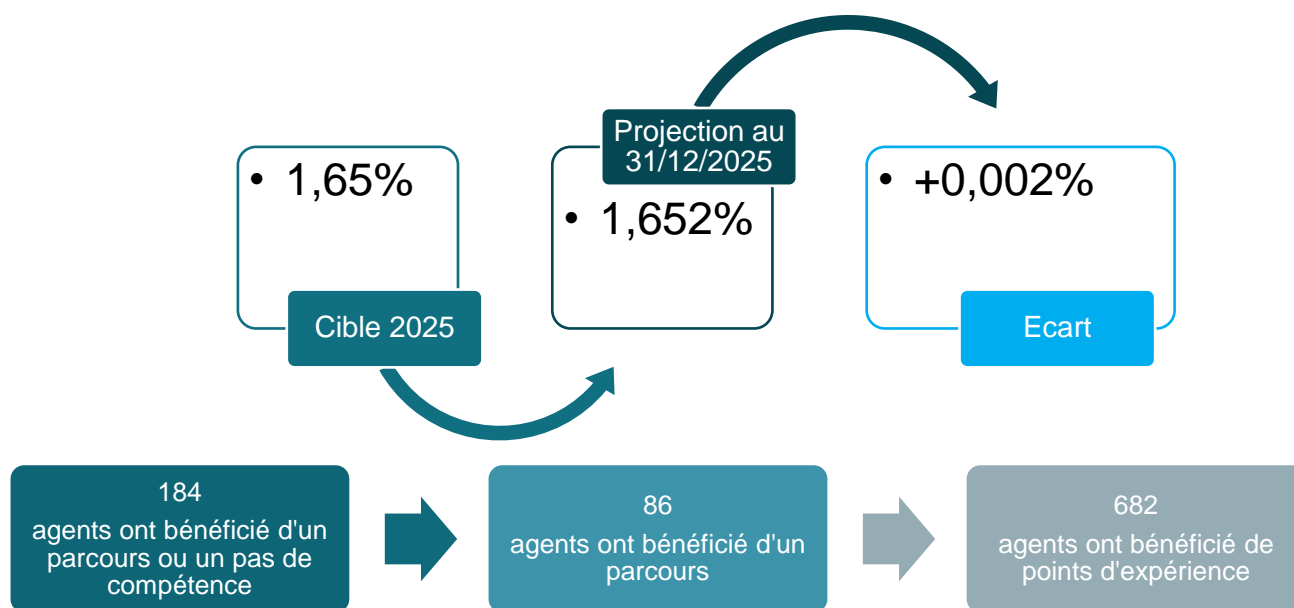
• 1,65%

Cible 2025

Projection au 31/12/2025

• 1,652%

• +0,002%

Ecart

184
agents ont bénéficié d'un parcours ou un pas de compétence

86
agents ont bénéficié d'un parcours

682
agents ont bénéficié de points d'expérience